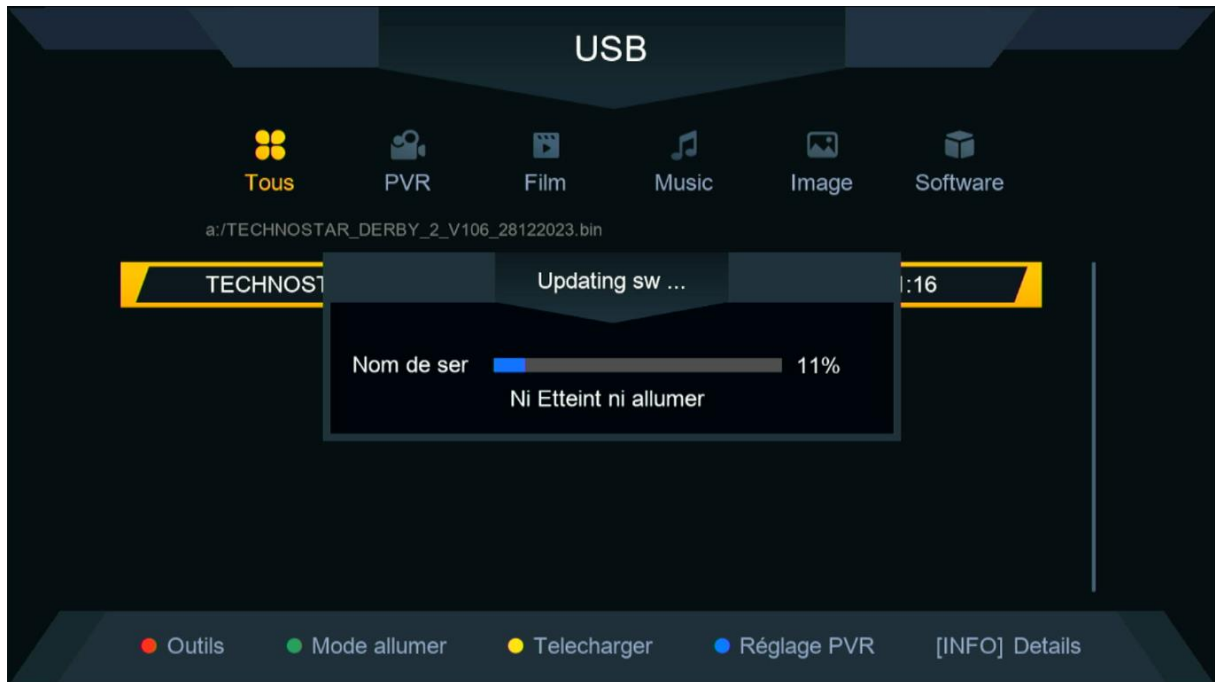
USB

Tous PVR Film Music Image Software

a:/TECHNOSTAR_DERBY_2_V106_28122023.bin

TECHNOST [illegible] :16

Updating sw ...

Nom de ser 11%

Ni Etteint ni allumer

Outils Mode allumer Telecharger Réglage PVR [INFO] Details